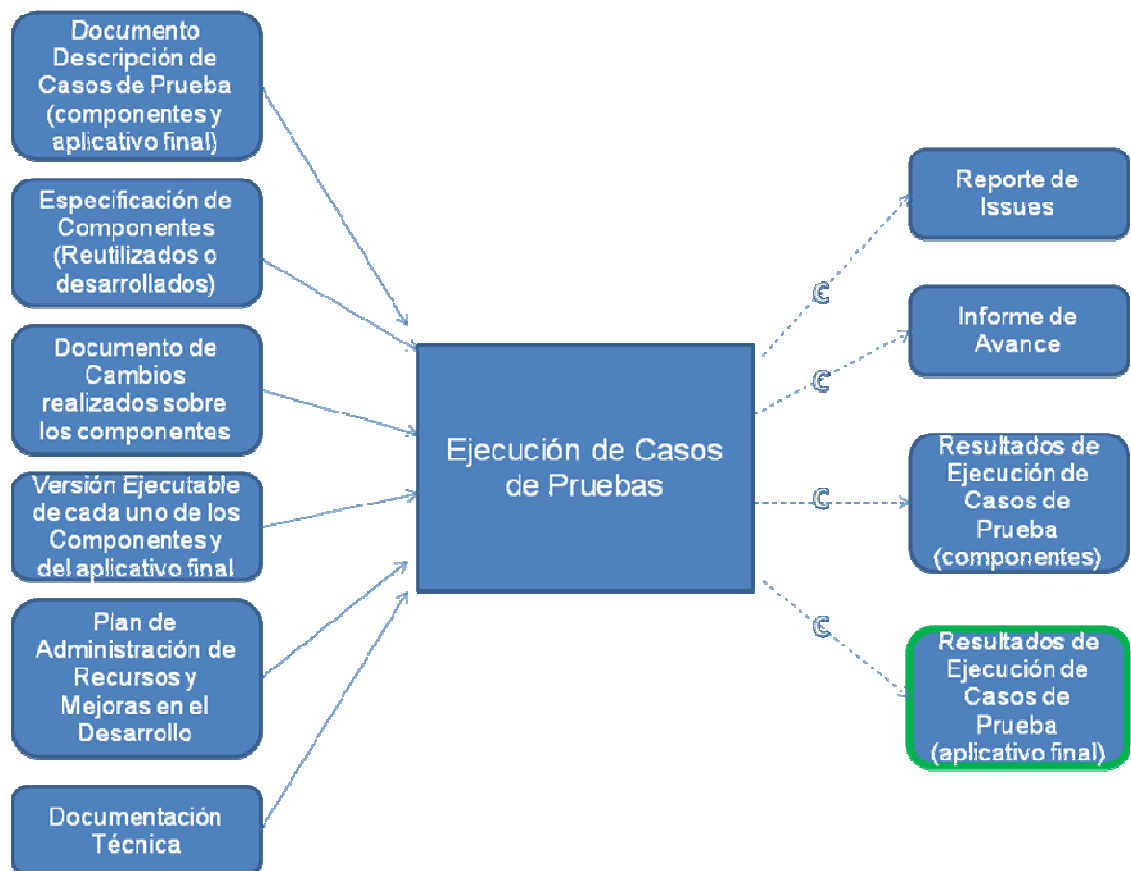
Documento Descripción de Casos de Prueba (componentes y aplicativo final)

Especificación de Componentes (Reutilizados o desarrollados)

Documento de Cambios realizados sobre los componentes

Versión Ejecutable de cada uno de los Componentes y del aplicativo final

Plan de Administración de Recursos y Mejoras en el Desarrollo

Documentación Técnica

Ejecución de Casos de Pruebas

Reporte de Issues

Informe de Avance

Resultados de Ejecución de Casos de Prueba (componentes)

Resultados de Ejecución de Casos de Prueba (aplicativo final)

C

C

C

C